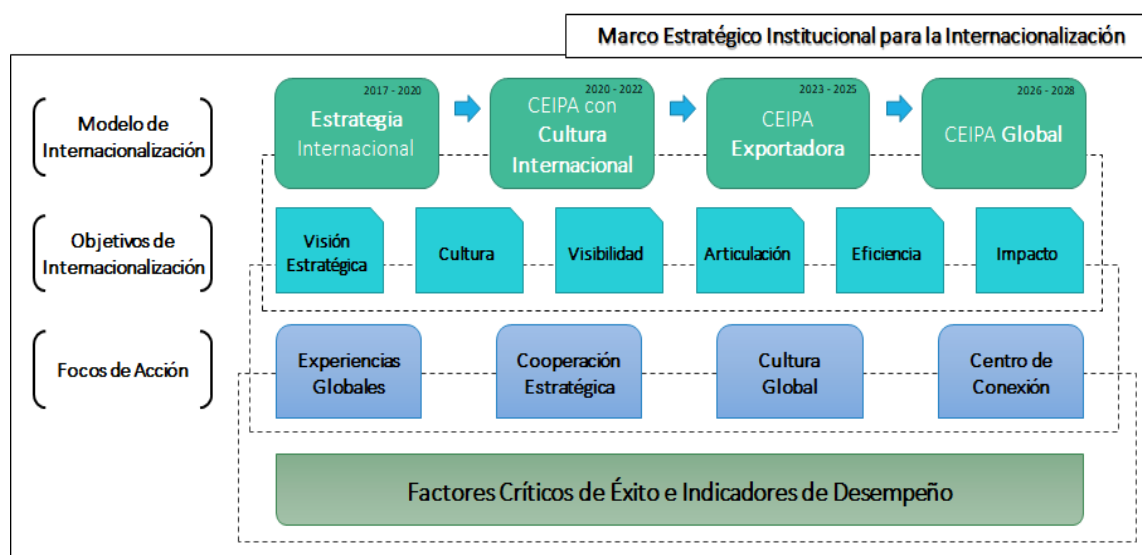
Marco Estratégico Institucional para la Internacionalización

Modelo de Internacionalización

2017 - 2020
Estrategia Internacional

2020 - 2022
CEIPA con Cultura Internacional

2023 - 2025
CEIPA Exportadora

2026 - 2028
CEIPA Global

Objetivos de Internacionalización

Visión Estratégica

Cultura

Visibilidad

Articulación

Eficiencia

Impacto

Focos de Acción

Experiencias Globales

Cooperación Estratégica

Cultura Global

Centro de Conexión

Factores Críticos de Éxito e Indicadores de Desempeño